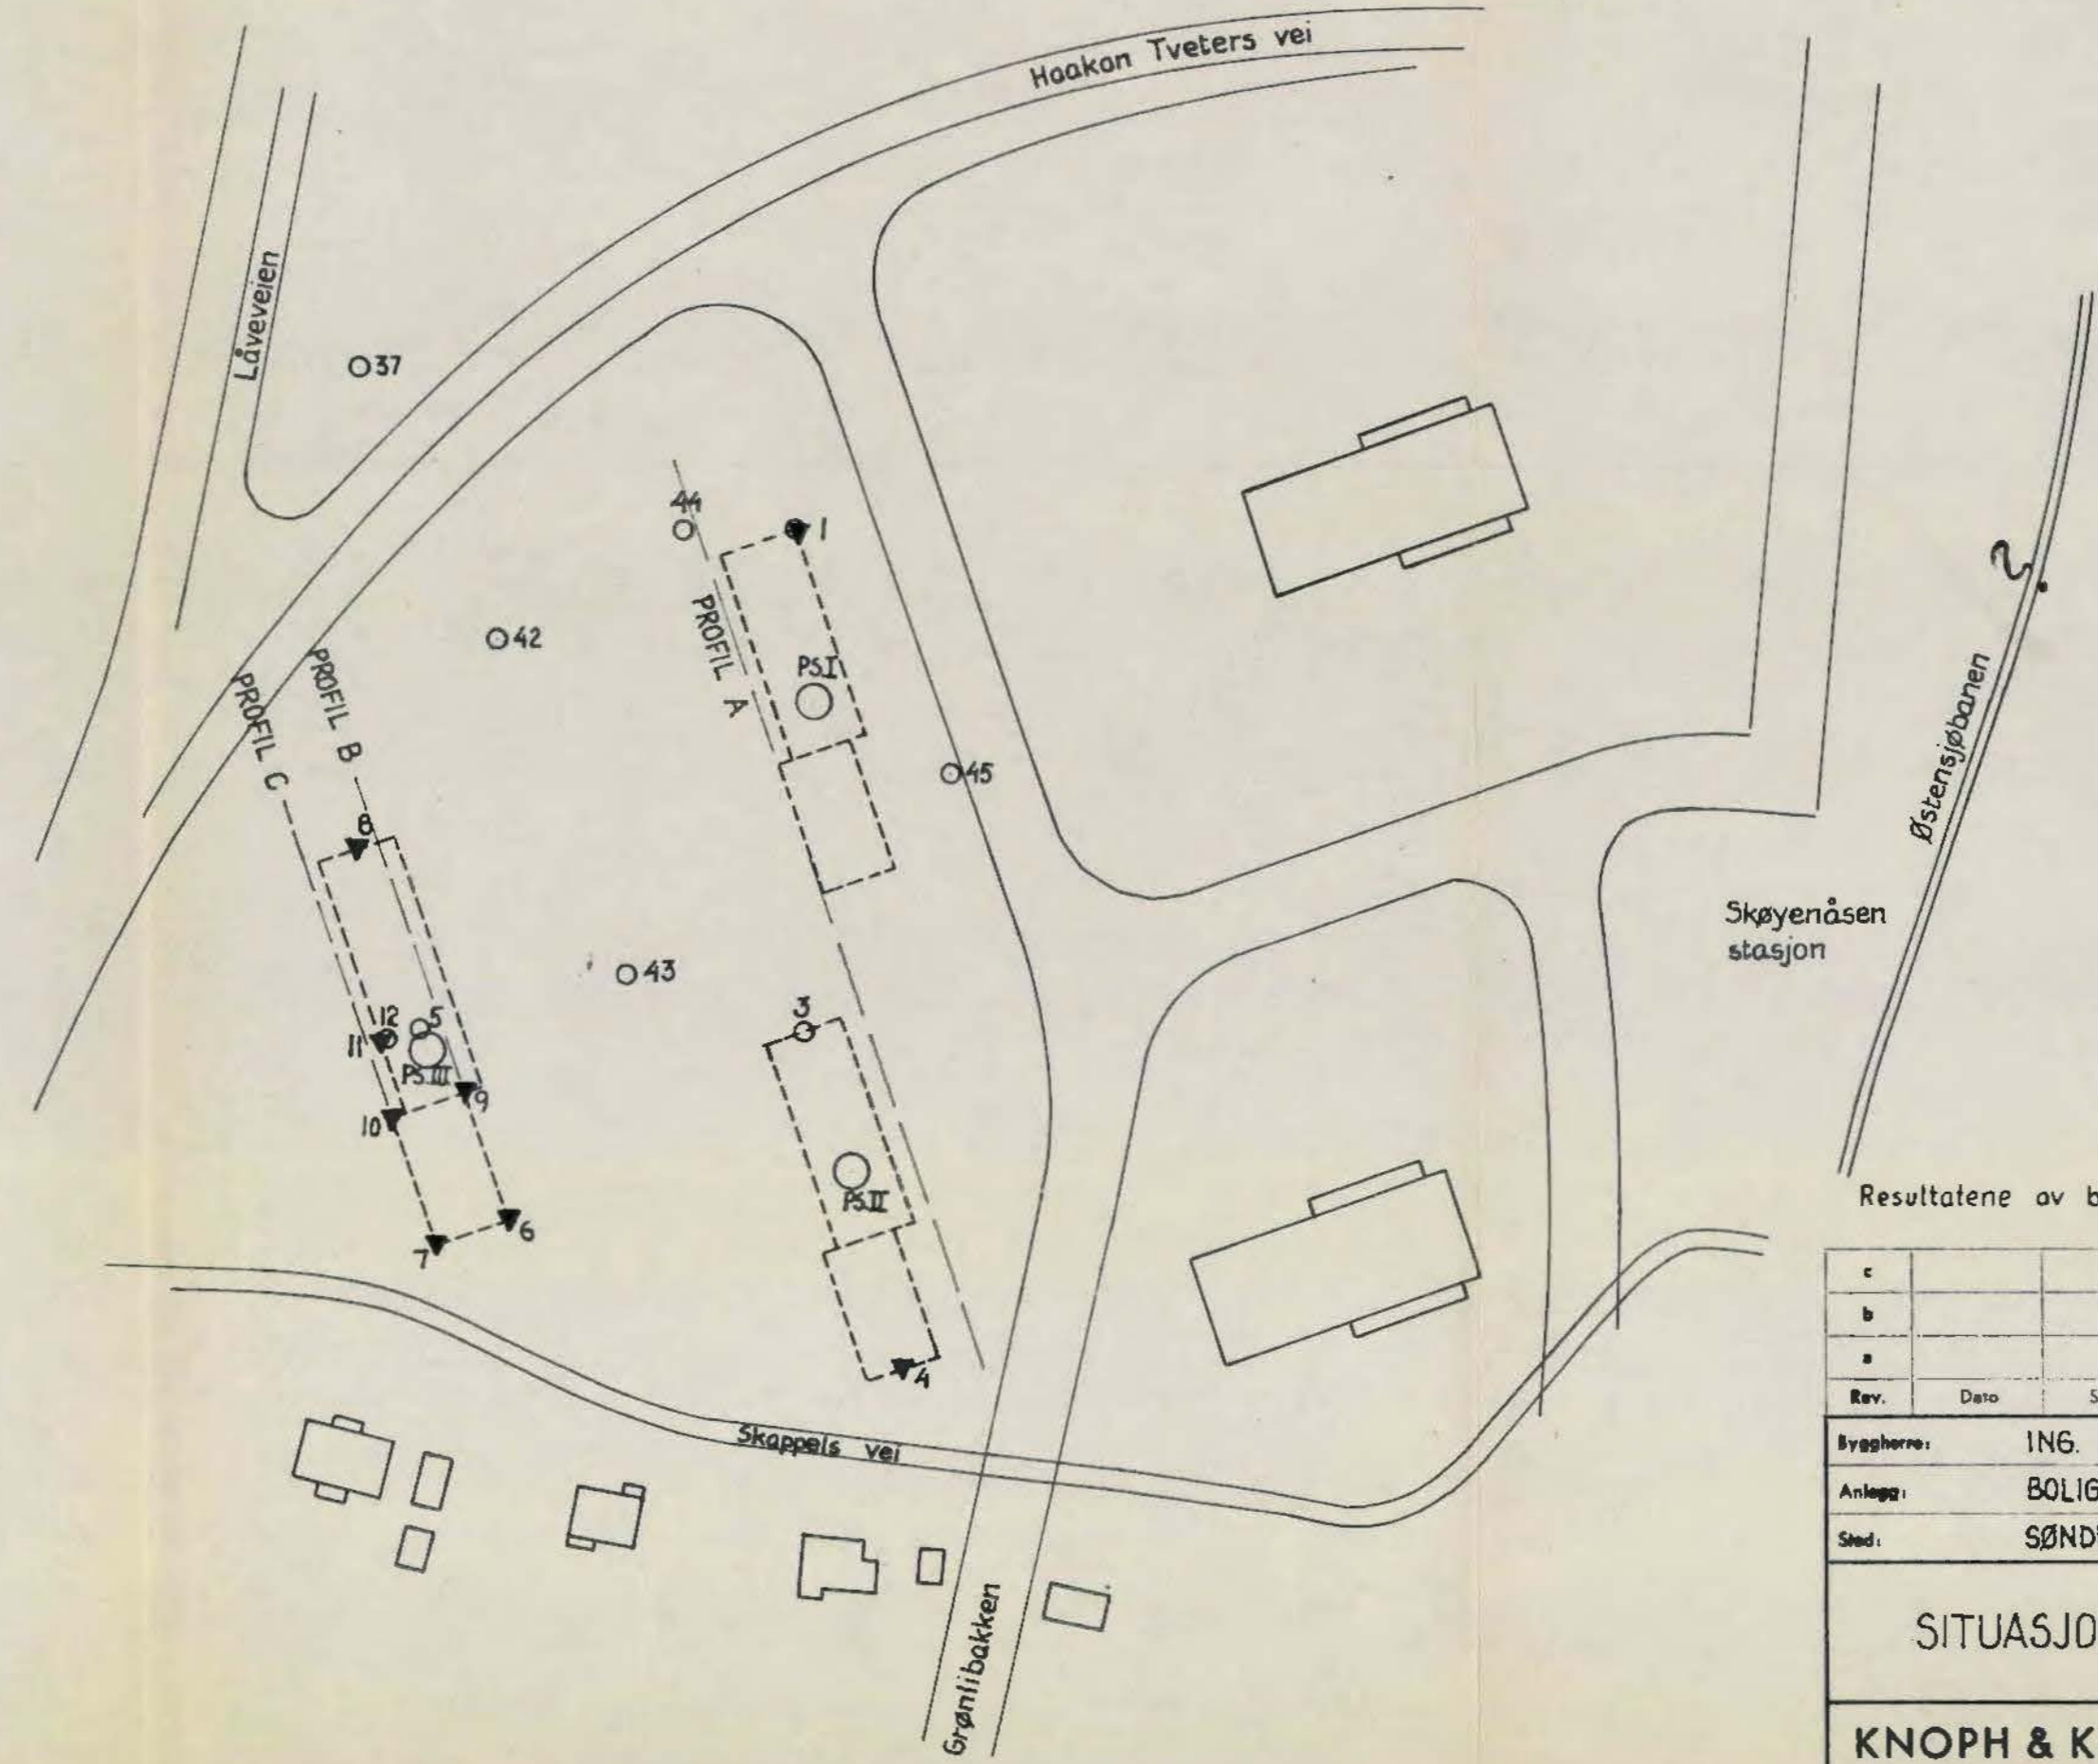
Haakon Tveters vei

Låveveien

37

44

1

42

PROFIL A

PS I

PROFIL B

PROFIL C

45

8

Østensjøbanen

Skøyenåsen stasjon

43

3

12

5

11

PS III

9

10

PS II

6

7

4

Resultatene av b

| c | | |
|---|---|---|
| b | | |
| a | | |
| Rev. | Dato | S |

Byggherre: ING.

Anlegg: BOLIG

Sted: SØND

SITUASJO

KNOPH & K

Skappels vei

Grønlibakken

2.